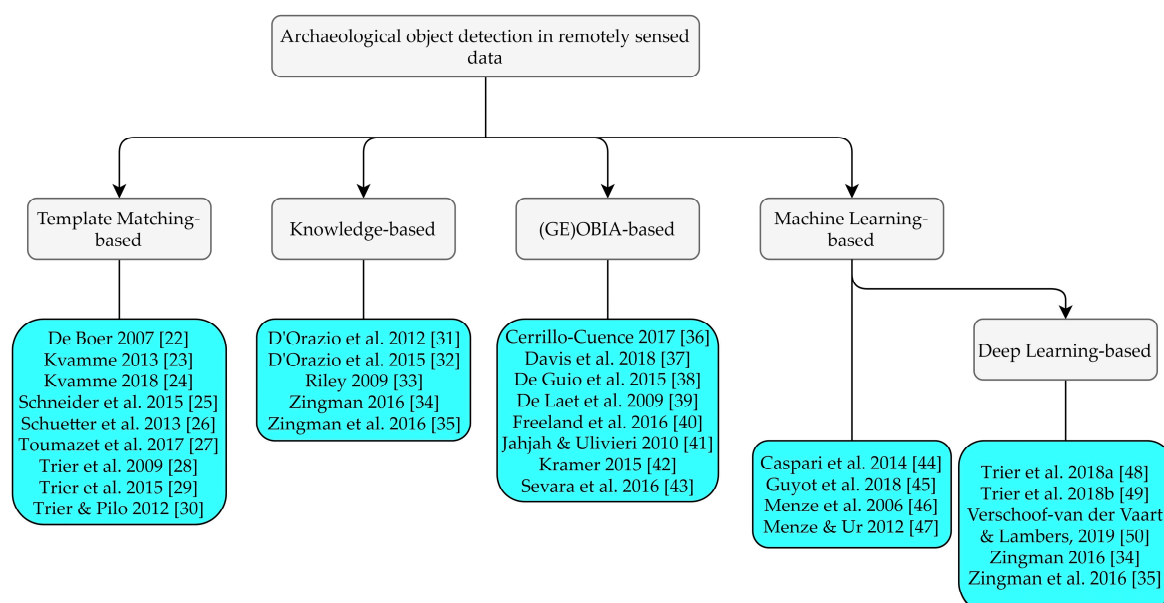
Archaeological object detection in remotely sensed data

Template Matching-based

Knowledge-based

(GE)OBIA-based

Machine Learning-based

De Boer 2007 [22]
Kvamme 2013 [23]
Kvamme 2018 [24]
Schneider et al. 2015 [25]
Schuetter et al. 2013 [26]
Toumazet et al. 2017 [27]
Trier et al. 2009 [28]
Trier et al. 2015 [29]
Trier & Pilo 2012 [30]

D'Orazio et al. 2012 [31]
D'Orazio et al. 2015 [32]
Riley 2009 [33]
Zingman 2016 [34]
Zingman et al. 2016 [35]

Cerrillo-Cuence 2017 [36]
Davis et al. 2018 [37]
De Guio et al. 2015 [38]
De Laet et al. 2009 [39]
Freeland et al. 2016 [40]
Jahjah & Ulivieri 2010 [41]
Kramer 2015 [42]
Sevara et al. 2016 [43]

Deep Learning-based

Caspari et al. 2014 [44]
Guyot et al. 2018 [45]
Menze et al. 2006 [46]
Menze & Ur 2012 [47]

Trier et al. 2018a [48]
Trier et al. 2018b [49]
Verschoof-van der Vaart & Lambers, 2019 [50]
Zingman 2016 [34]
Zingman et al. 2016 [35]